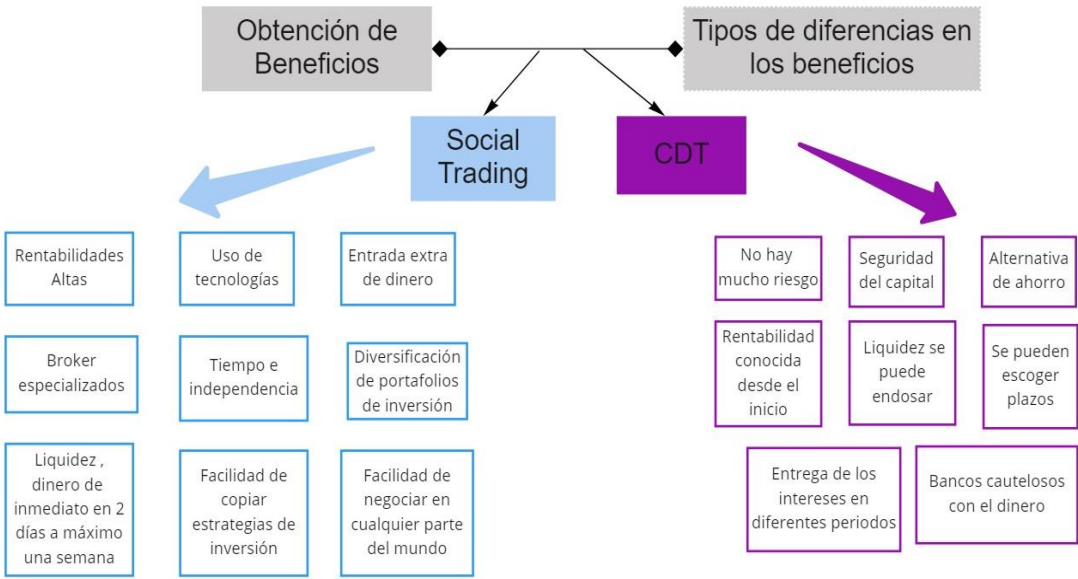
Obtención de Beneficios

Tipos de diferencias en los beneficios

Social Trading

CDT

Rentabilidades Altas

Uso de tecnologías

Entrada extra de dinero

Broker especializados

Tiempo e independencia

Diversificación de portafolios de inversión

Liquidez , dinero de inmediato en 2 días a máximo una semana

Facilidad de copiar estrategias de inversión

Facilidad de negociar en cualquier parte del mundo

No hay mucho riesgo

Seguridad del capital

Alternativa de ahorro

Rentabilidad conocida desde el inicio

Liquidez se puede endosar

Se pueden escoger plazos

Entrega de los intereses en diferentes periodos

Bancos cautelosos con el dinero